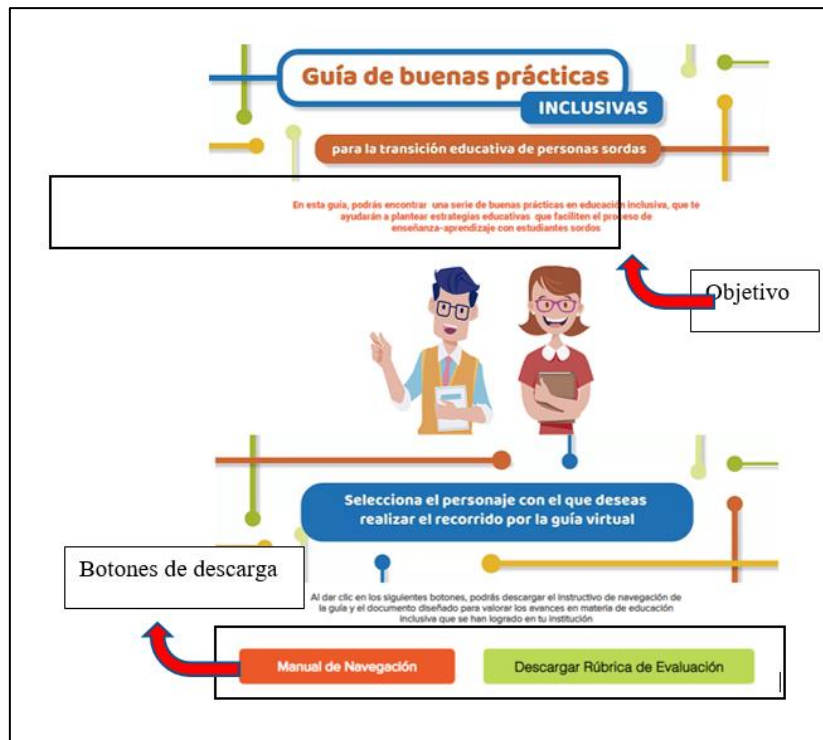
Guía de buenas prácticas

INCLUSIVAS

para la transición educativa de personas sordas

En esta guía, podrás encontrar una serie de buenas prácticas en educación inclusiva, que te ayudarán a plantear estrategias educativas que faciliten el proceso de enseñanza-aprendizaje con estudiantes sordos

Objetivo

Selecciona el personaje con el que deseas realizar el recorrido por la guía virtual

Botones de descarga

Al dar clic en los siguientes botones, podrás descargar el instructivo de navegación de la guía y el documento diseñado para valorar los avances en materia de educación inclusiva que se han logrado en tu institución

Manual de Navegación

Descargar Rúbrica de Evaluación